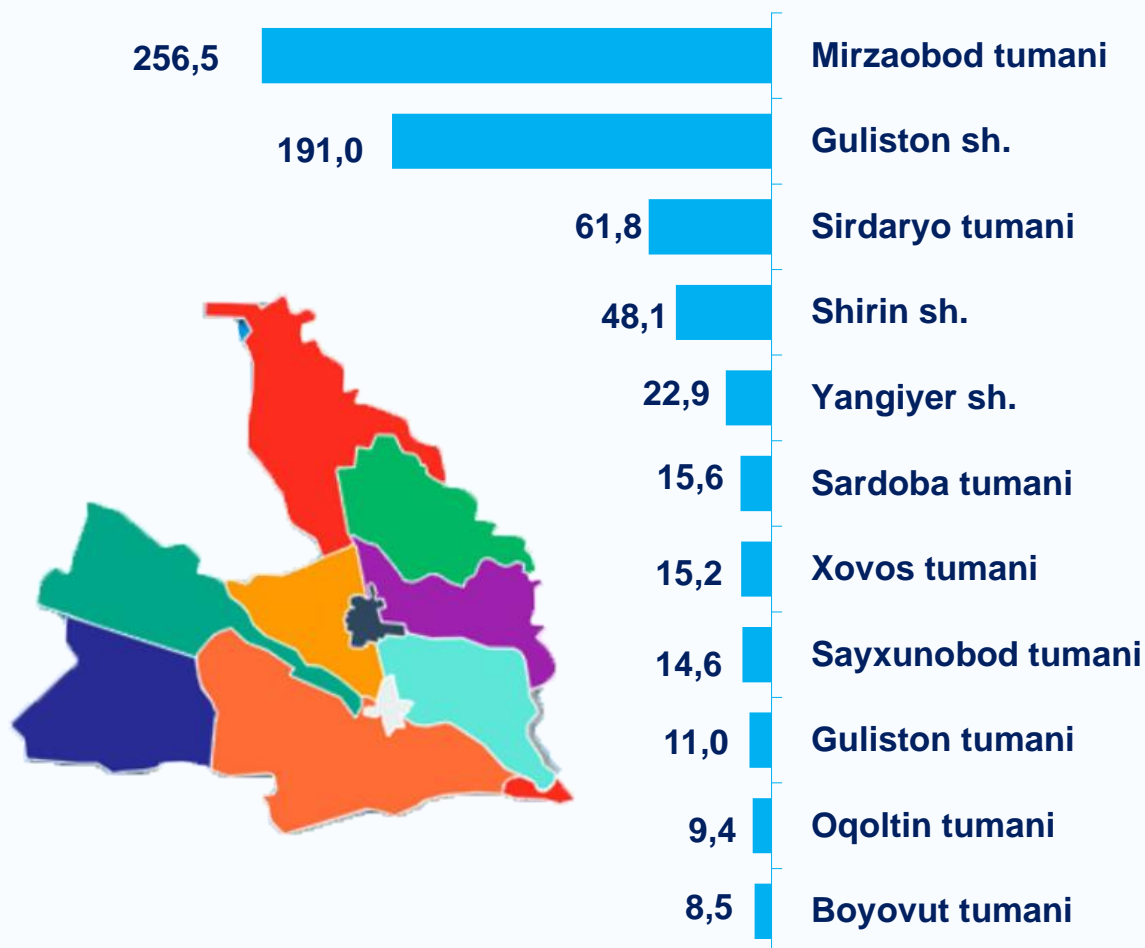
256,5 Mirzaobod tumani
191,0 Guliston sh.
61,8 Sirdaryo tumani
48,1 Shirin sh.
22,9 Yangiyer sh.
15,6 Sardoba tumani
15,2 Xovos tumani
14,6 Sayxunobod tumani
11,0 Guliston tumani
9,4 Oqoltin tumani
8,5 Boyovut tumani